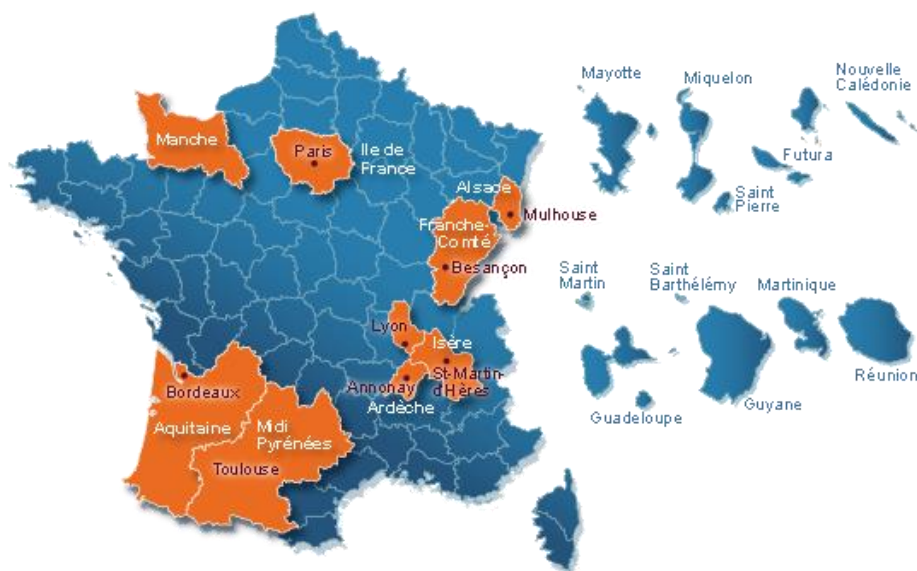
Manche

Paris

Ile de France

Alsace

Mulhouse

Franche-Comté

Besançon

Lyon

Isère

St-Martin-d'Hères

Annonay

Ardèche

Bordeaux

Aquitaine

Midi Pyrénées

Toulouse

Mayotte

Miquelon

Nouvelle Calédonie

Futura

Saint Pierre

Saint Martin

Saint Barthélémy

Martinique

Réunion

Guadeloupe

Guyane